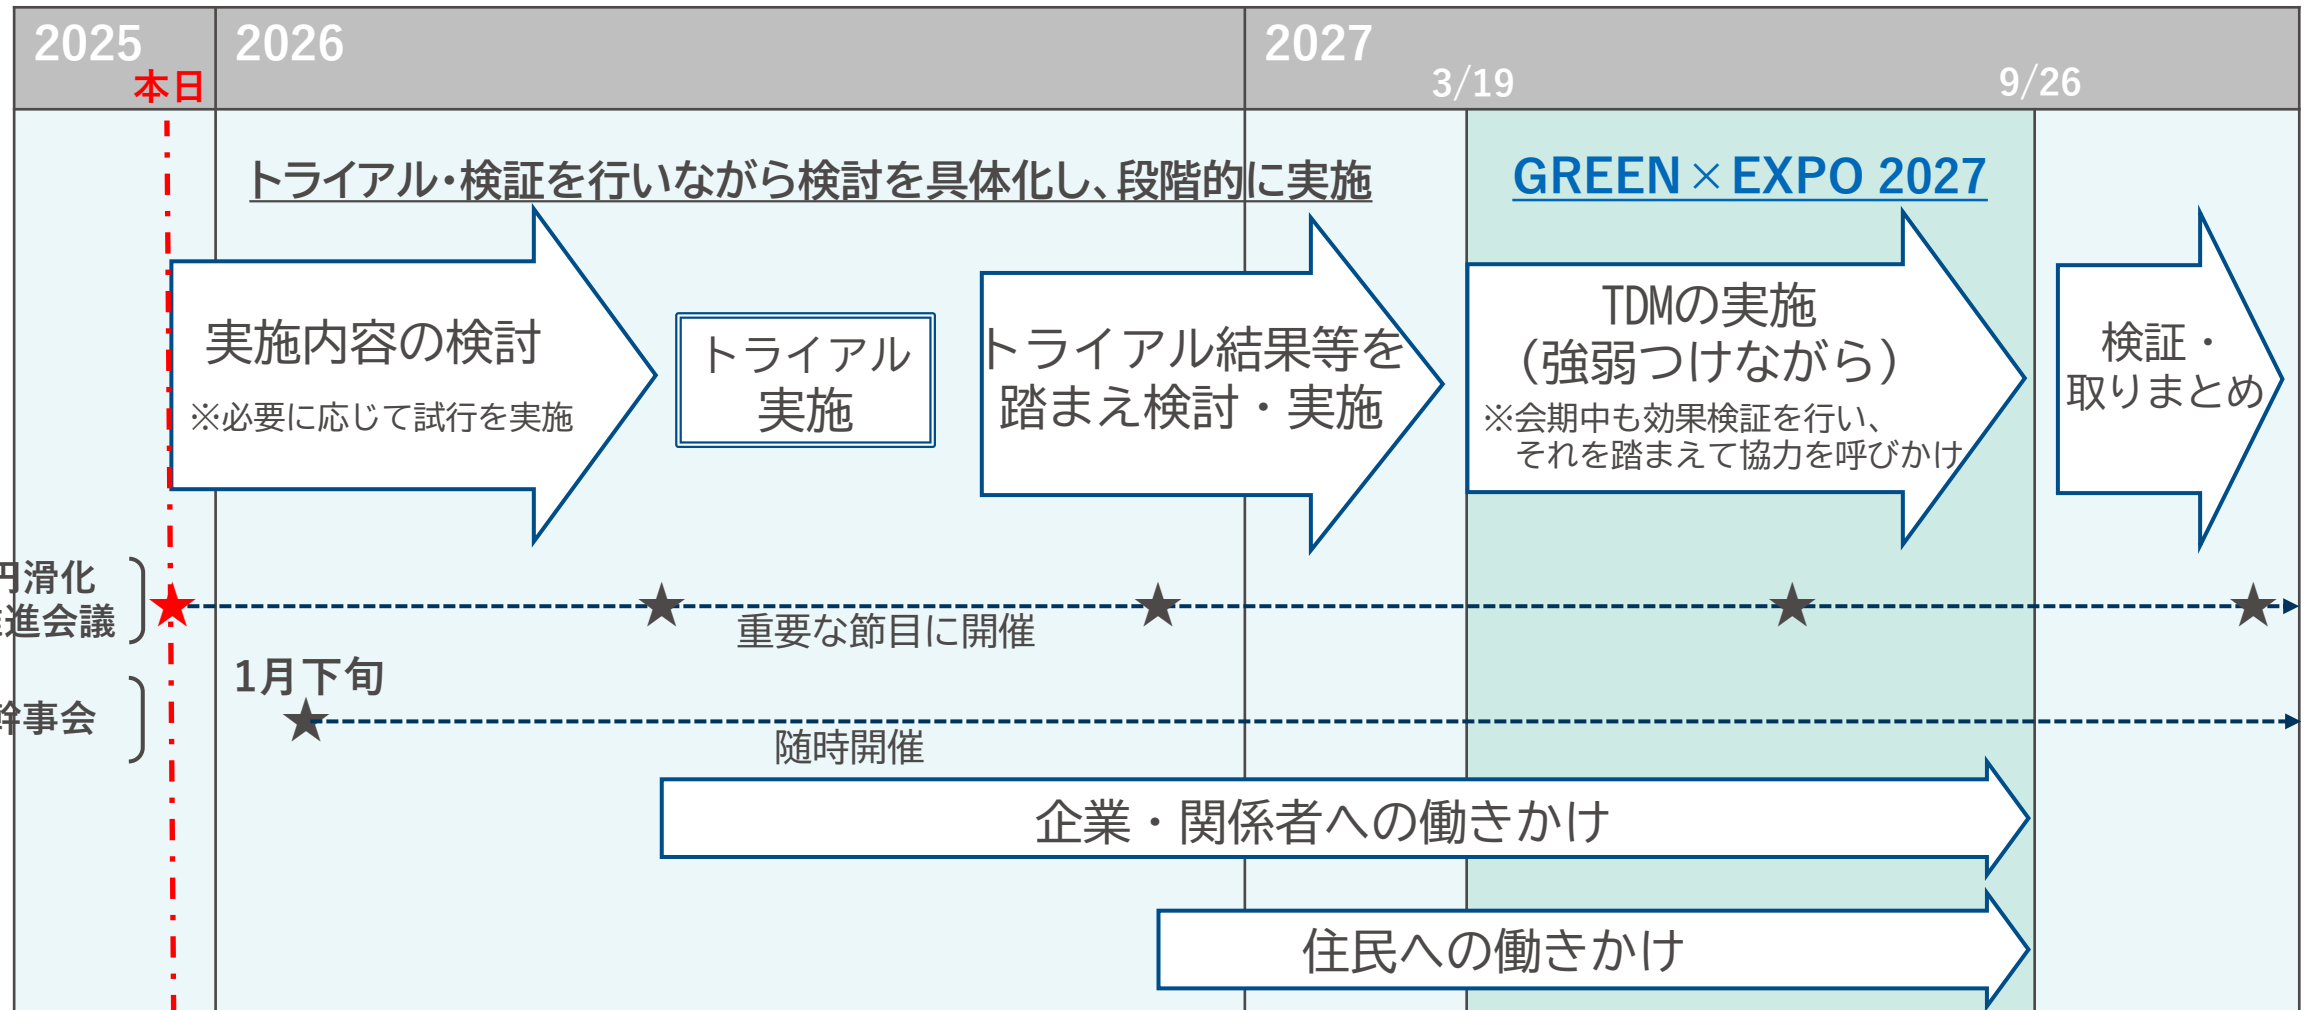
2025
本日
2026
2027
3/19
9/26

トライアル・検証を行いながら検討を具体化し、段階的に実施

GREEN × EXPO 2027

実施内容の検討
※必要に応じて試行を実施

トライアル実施

トライアル結果等を踏まえ検討・実施

TDMの実施
（強弱つけながら）
※会期中も効果検証を行い、それを踏まえて協力を呼びかけ

検証・取りまとめ

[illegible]円滑化
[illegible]進会議

重要な節目に開催

1月下旬

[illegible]幹事会

随時開催

企業・関係者への働きかけ

住民への働きかけ